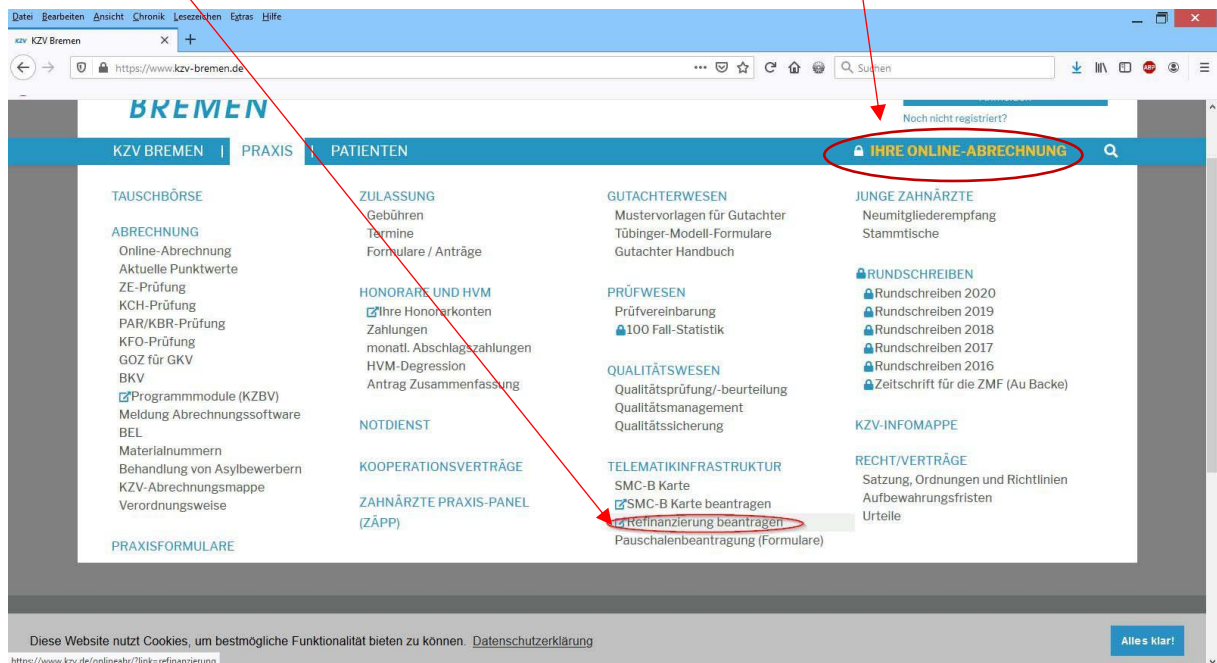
Datei Bearbeiten Ansicht Chronik Lesezeichen Extras Hilfe

KZV KZV Bremen

https://www.kzv-bremen.de

Suchen

BREMEN

Noch nicht registriert?

KZV BREMEN | PRAXIS | PATIENTEN

IHRE ONLINE-ABRECHNUNG

TAUSCHBÖRSE

ABRECHNUNG
Online-Abrechnung
Aktuelle Punktwerte
ZE-Prüfung
KCH-Prüfung
PAR/KBR-Prüfung
KFO-Prüfung
GOZ für GKV
BKV
Programmmodule (KZBV)
Meldung Abrechnungssoftware
BEL
Materialnummern
Behandlung von Asylbewerbern
KZV-Abrechnungsmappe
Verordnungsweise

PRAXISFORMULARE

ZULASSUNG
Gebühren
Termine
Formulare / Anträge

HONORARE UND HVM
Ihre Honorarkonten
Zahlungen
monatl. Abschlagszahlungen
HVM-Degression
Antrag Zusammenfassung

NOTDIENST

KOOPERATIONSVERTRÄGE

ZAHNÄRZTE PRAXIS-PANEL (ZÄPP)

GUTACHTERWESEN
Mustervorlagen für Gutachter
Tübinger-Modell-Formulare
Gutachter Handbuch

PRÜFWESEN
Prüfvereinbarung
100 Fall-Statistik

QUALITÄTSWESEN
Qualitätsprüfung/-beurteilung
Qualitätsmanagement
Qualitätssicherung

TELEMATIKINFRASTRUKTUR
SMC-B Karte
SMC-B Karte beantragen
Refinanzierung beantragen
Pauschalenbeantragung (Formulare)

JUNGE ZAHNÄRZTE
Neumitgliederempfang
Stammtische

RUNDSCHREIBEN
Rundschreiben 2020
Rundschreiben 2019
Rundschreiben 2018
Rundschreiben 2017
Rundschreiben 2016
Zeitschrift für die ZMF (Au Backe)

KZV-INFOMAPPE

RECHT/VERTRÄGE
Satzung, Ordnungen und Richtlinien
Aufbewahrungsfristen
Urteile

Diese Website nutzt Cookies, um bestmögliche Funktionalität bieten zu können. Datenschutzerklärung

Alles klar!

https://www.kzv.de/onlineabr/?link=refinanzierung